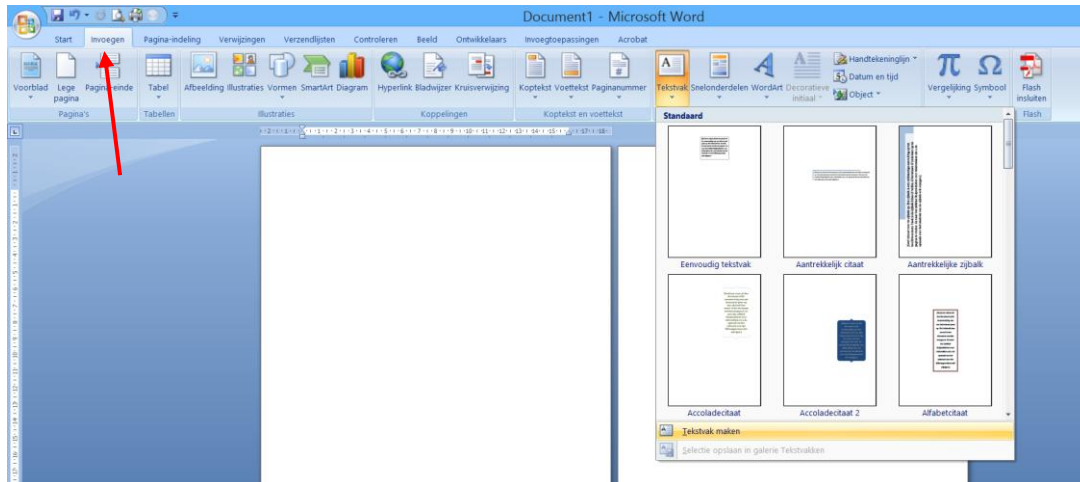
Document1 - Microsoft Word

Start | Invoegen | Pagina-indeling | Verwijzingen | Verzendlijsten | Controleren | Beeld | Ontwikkelaars | Invoegtoepassingen | Acrobat

Voorblad | Lege pagina | Pagina-einde | Pagina's
Tabel | Tabellen
Afbeelding | Illustraties | Vormen | SmartArt | Diagram | Illustraties
Hyperlink | Bladwijzer | Kruisverwijzing | Koppelingen
Koptekst | Voettekst | Paginanummer | Koptekst en voettekst
Tekstvak | Snelonderdelen | WordArt | Decoratieve initiaal | Handtekeninglijn | Datum en tijd | Object
Vergelijking | Symbool
Flash insluiten | Flash

Standaard

Eenvoudig tekstvak | Aantrekkelijk citaat | Aantrekkelijke zijbalk
Accoladecitaat | Accoladecitaat 2 | Alfabetcitaat

Tekstvak maken
Selectie opslaan in galerie Tekstvakken